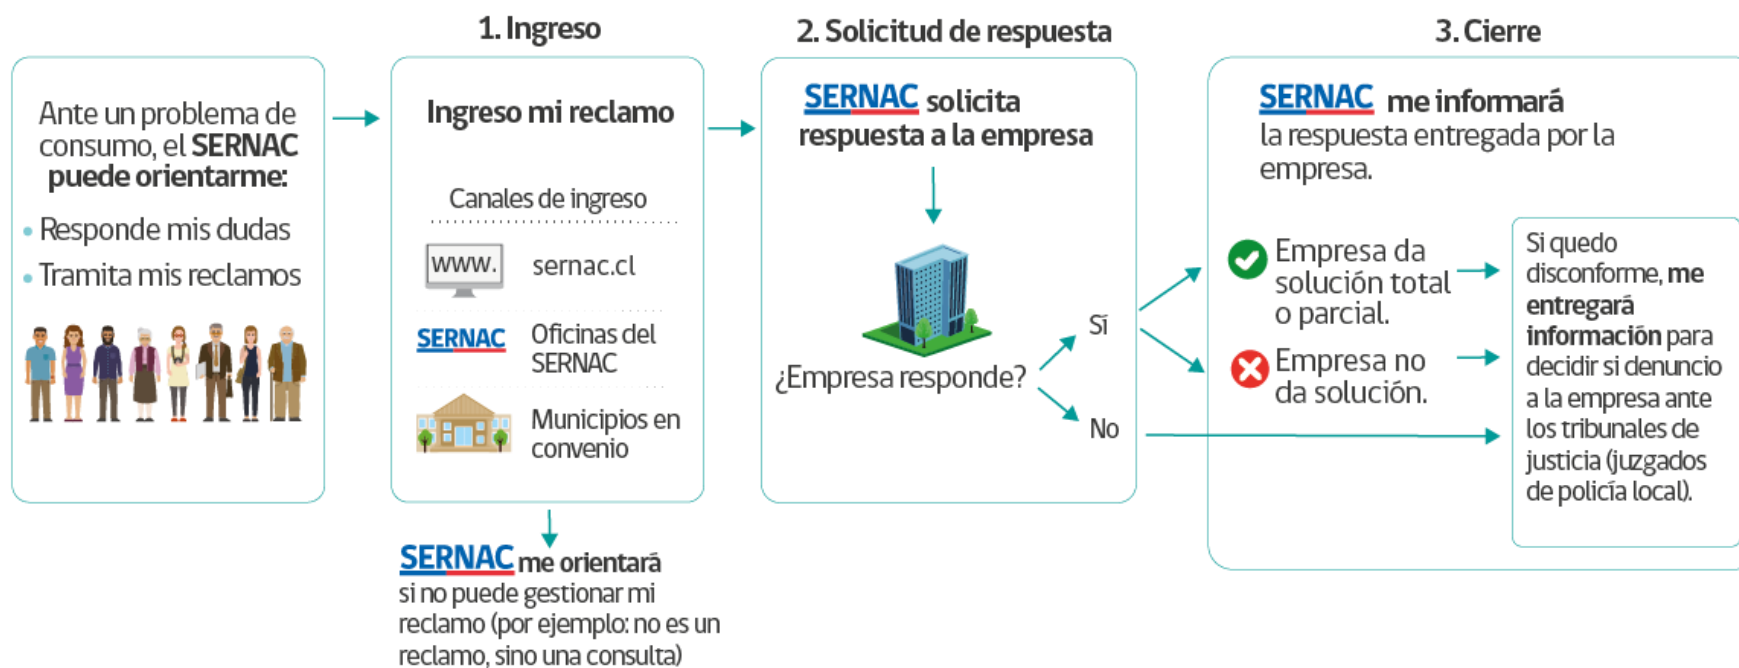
Ante un problema de consumo, el **SERNAC puede orientarme:**

- Responde mis dudas
- Tramita mis reclamos

1. Ingreso

Ingreso mi reclamo

Canales de ingreso

www.

sernac.cl

SERNAC

Oficinas del SERNAC

Municipios en convenio

SERNAC me orientará si no puede gestionar mi reclamo (por ejemplo: no es un reclamo, sino una consulta)

2. Solicitud de respuesta

SERNAC solicita respuesta a la empresa

¿Empresa responde?

Sí

No

3. Cierre

SERNAC me informará la respuesta entregada por la empresa.

Empresa da solución total o parcial.

Empresa no da solución.

Si quedo disconforme, **me entregará información** para decidir si denuncio a la empresa ante los tribunales de justicia (juzgados de policía local).